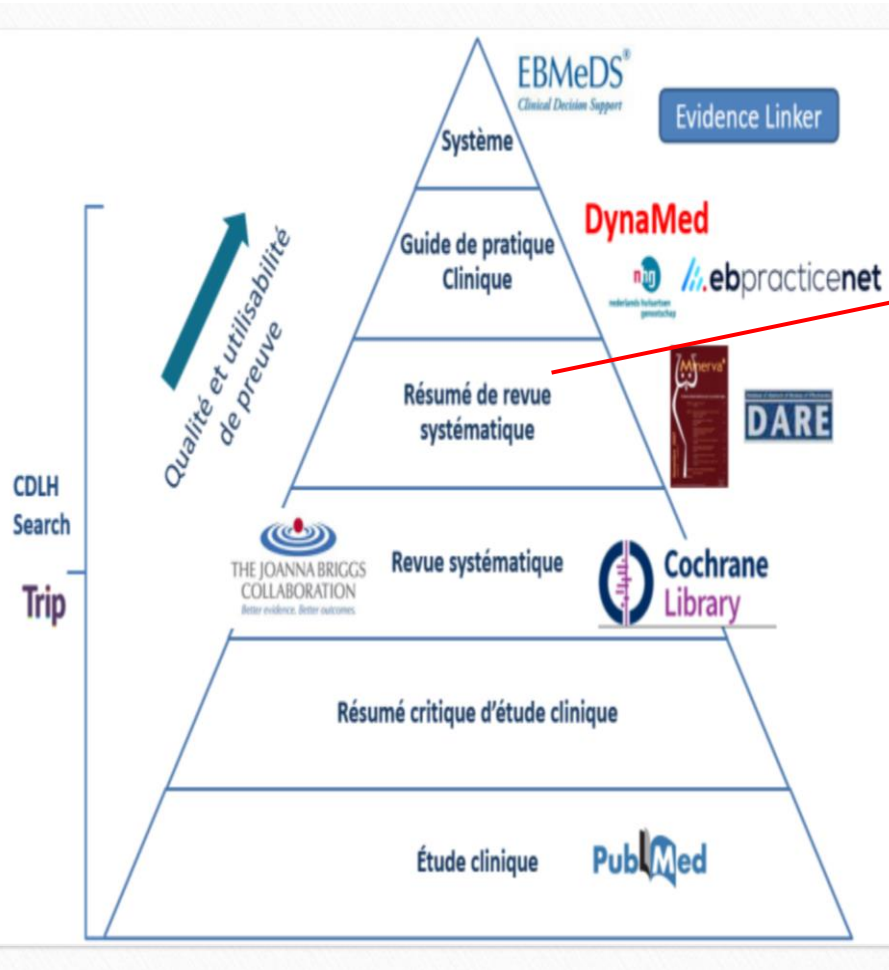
EBMeDS®
Clinical Decision Support

Evidence Linker

Système

DynaMed

Guide de pratique Clinique

nhg
nederlands huisartsen genootschap

ebpracticenet

Qualité et utilisabilité de preuve

Résumé de revue systématique

Minerva

DARE

CDLH Search

Trip

THE JOANNA BRIGGS COLLABORATION
Better evidence. Better outcomes.

Revue systématique

Cochrane Library

Résumé critique d'étude clinique

Étude clinique

PubMed